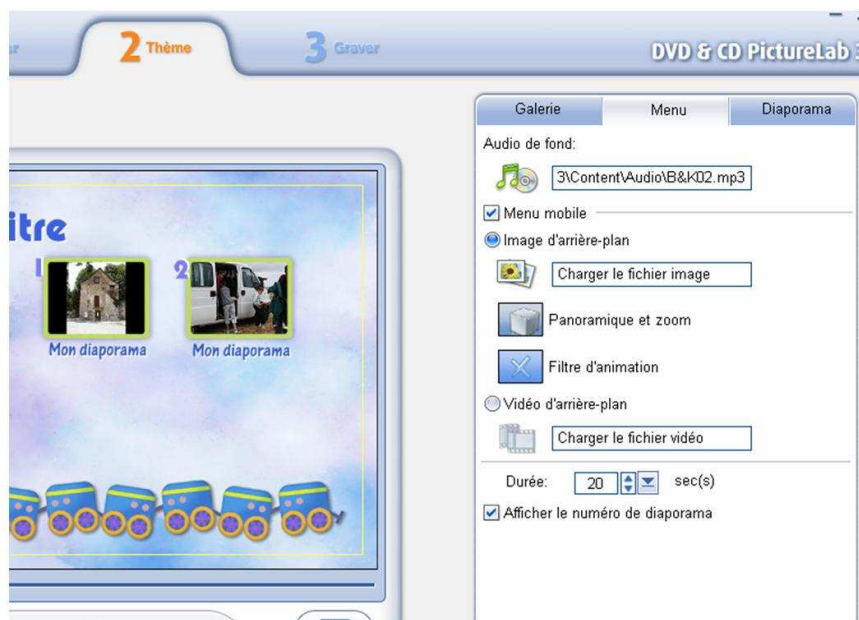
r

2 Thème

3 Graver

DVD & CD PictureLab 3

itre

1

2

Mon diaporama

Mon diaporama

Galerie

Menu

Diaporama

Audio de fond:

3\Content\Audio\B&K02.mp3

Menu mobile

Image d'arrière-plan

Charger le fichier image

Panoramique et zoom

Filtre d'animation

Vidéo d'arrière-plan

Charger le fichier vidéo

Durée: 20 sec(s)

Afficher le numéro de diaporama